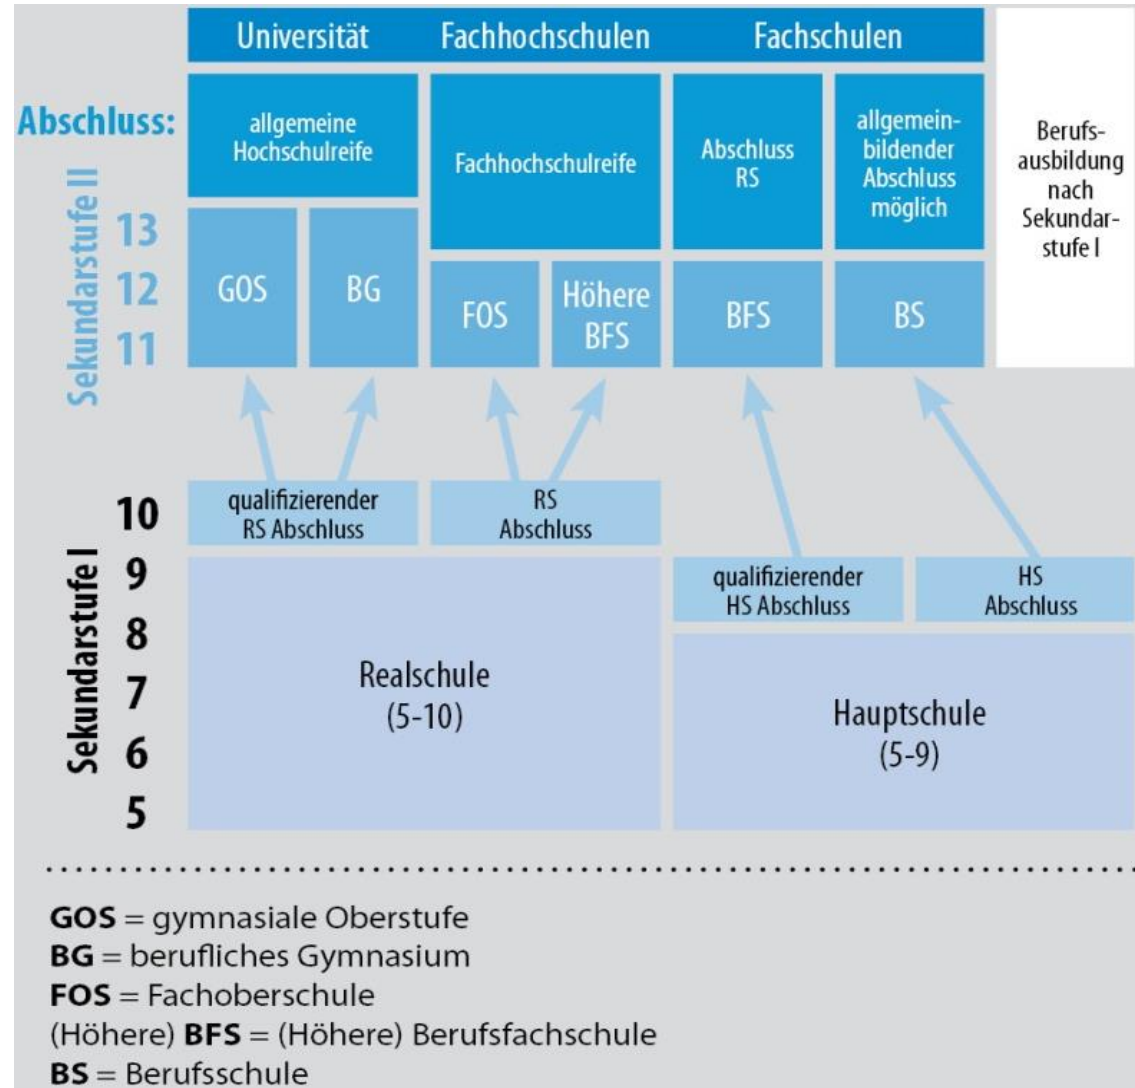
Universität | Fachhochschulen | Fachschulen

Abschluss:

allgemeine Hochschulreife

Fachhochschulreife

Abschluss RS

allgemeinbildender Abschluss möglich

Berufsausbildung nach Sekundarstufe I

Sekundarstufe II

13
12
11

GOS

BG

FOS

Höhere BFS

BFS

BS

10

qualifizierender RS Abschluss

RS Abschluss

Sekundarstufe I

9
8
7
6
5

qualifizierender HS Abschluss

HS Abschluss

Realschule (5-10)

Hauptschule (5-9)

**GOS** = gymnasiale Oberstufe
**BG** = berufliches Gymnasium
**FOS** = Fachoberschule
(Höhere) **BFS** = (Höhere) Berufsfachschule
**BS** = Berufsschule